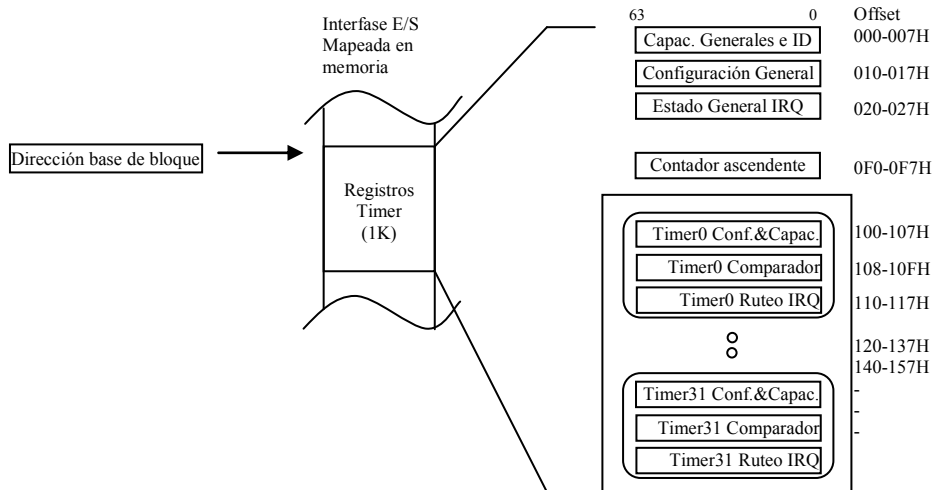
Interfase E/S Mapeada en memoria

63 0 Offset

Capac. Generales e ID 000-007H

Configuración General 010-017H

Estado General IRQ 020-027H

Dirección base de bloque

Registros Timer (1K)

Contador ascendente 0F0-0F7H

Timer0 Conf.&Capac. 100-107H

Timer0 Comparador 108-10FH

Timer0 Ruteo IRQ 110-117H

120-137H
140-157H

Timer31 Conf.&Capac. -

Timer31 Comparador -

Timer31 Ruteo IRQ -